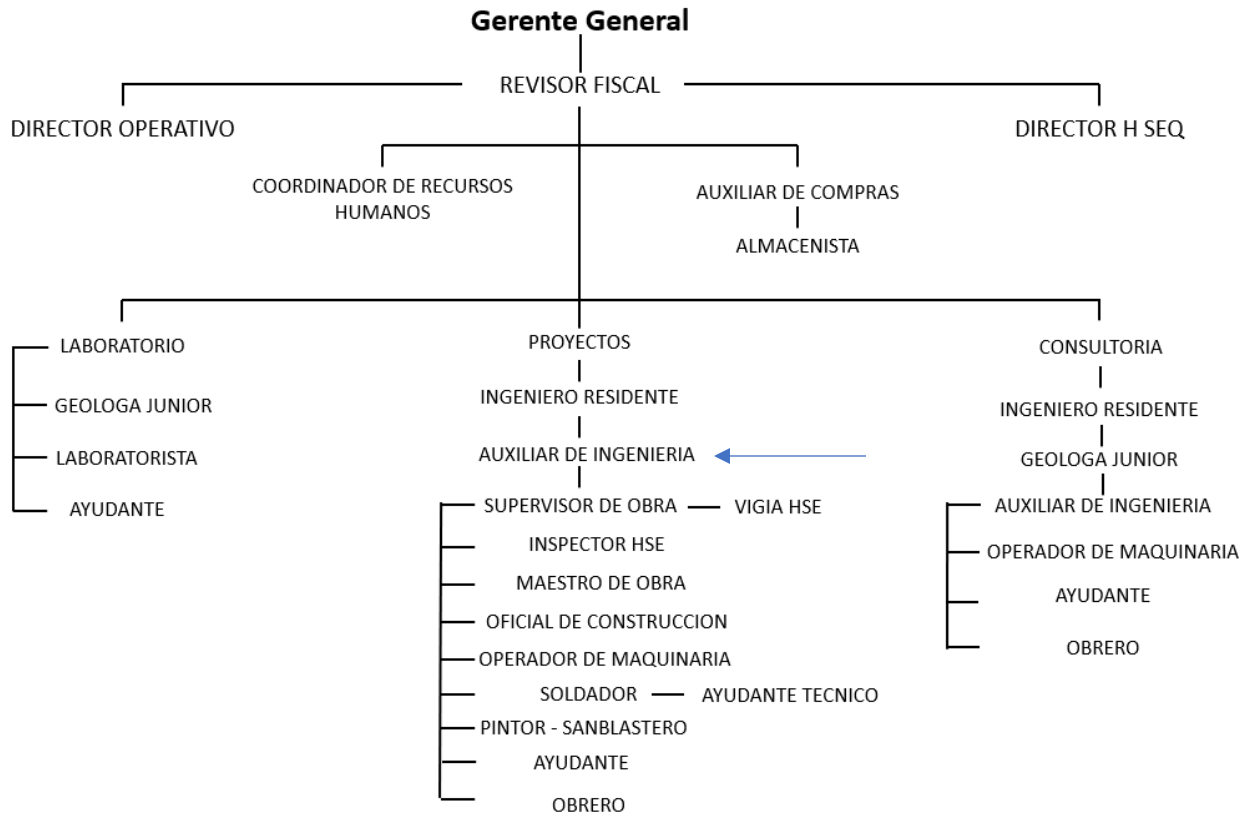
Gerente General

REVISOR FISCAL

DIRECTOR OPERATIVO

DIRECTOR H SEQ

COORDINADOR DE RECURSOS HUMANOS

AUXILIAR DE COMPRAS

ALMACENISTA

LABORATORIO

GEOLOGA JUNIOR

LABORATORISTA

AYUDANTE

PROYECTOS

INGENIERO RESIDENTE

AUXILIAR DE INGENIERIA

SUPERVISOR DE OBRA

VIGIA HSE

INSPECTOR HSE

MAESTRO DE OBRA

OFICIAL DE CONSTRUCCION

OPERADOR DE MAQUINARIA

SOLDADOR

AYUDANTE TECNICO

PINTOR - SANBLASTERO

AYUDANTE

OBRERO

CONSULTORIA

INGENIERO RESIDENTE

GEOLOGA JUNIOR

AUXILIAR DE INGENIERIA

OPERADOR DE MAQUINARIA

AYUDANTE

OBRERO